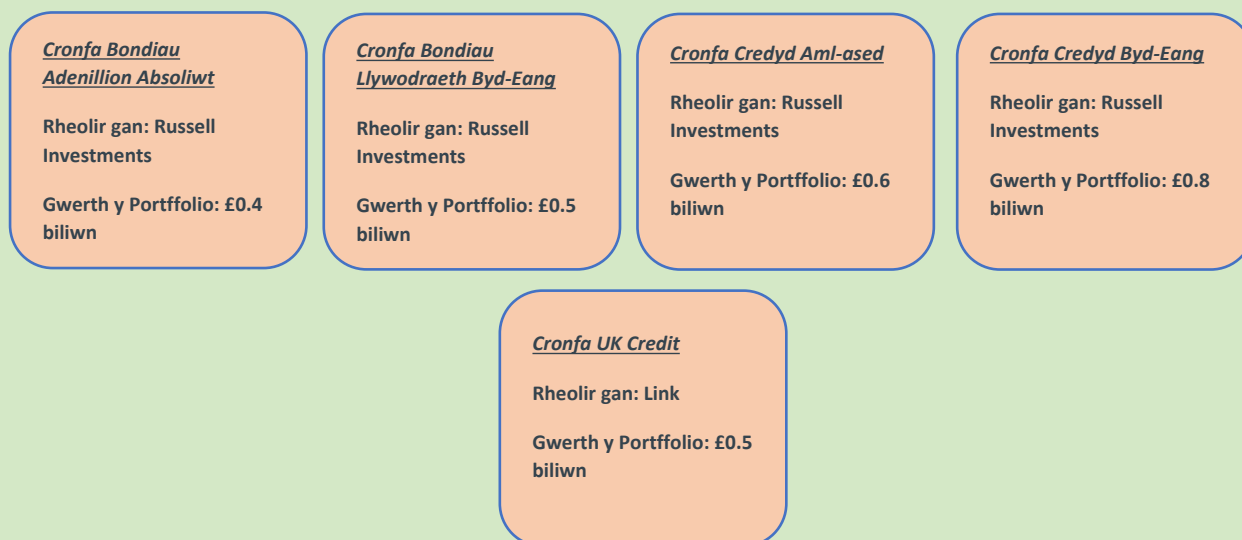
Cronfa Bondiau Adenillion Absoliwt

Rheolir gan: Russell Investments

Gwerth y Portffolio: £0.4 biliwn

Cronfa Bondiau Llywodraeth Byd-Eang

Rheolir gan: Russell Investments

Gwerth y Portffolio: £0.5 biliwn

Cronfa Credyd Aml-ased

Rheolir gan: Russell Investments

Gwerth y Portffolio: £0.6 biliwn

Cronfa Credyd Byd-Eang

Rheolir gan: Russell Investments

Gwerth y Portffolio: £0.8 biliwn

Cronfa UK Credit

Rheolir gan: Link

Gwerth y Portffolio: £0.5 biliwn